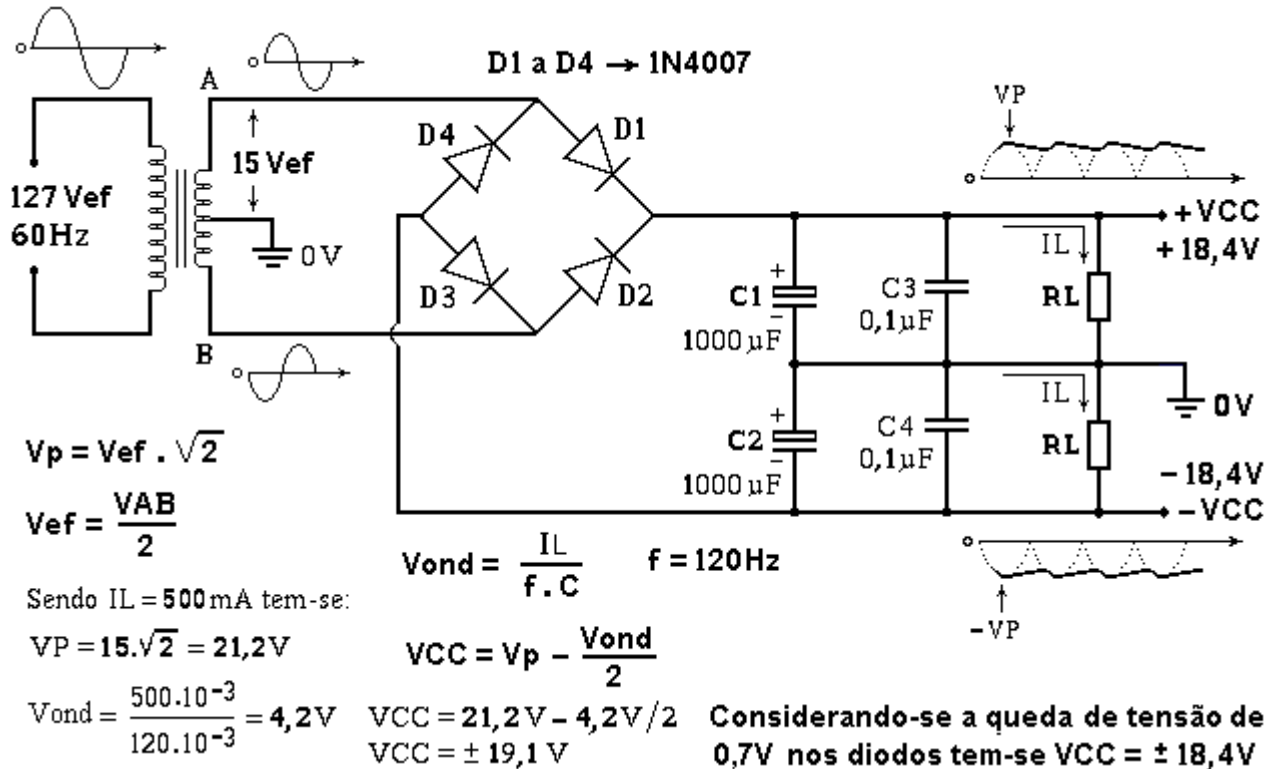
D1 a D4 → 1N4007

A

15 Vef

127 Vef
60Hz

0V

B

D4

D1

D3

D2

VP

+VCC
+18,4V

IL

C1
1000 µF

C3
0,1µF

RL

0V

C2
1000 µF

C4
0,1µF

RL

−18,4V
−VCC

−VP

$Vp = Vef \cdot \sqrt{2}$

$Vef = \frac{VAB}{2}$

$Vond = \frac{IL}{f \cdot C}$  f = 120Hz

Sendo IL = 500 mA tem-se:

$VP = 15.\sqrt{2} = 21,2V$

$VCC = Vp - \frac{Vond}{2}$

$Vond = \frac{500.10^{-3}}{120.10^{-3}} = 4,2V$

VCC = 21,2 V − 4,2V/2
VCC = ± 19,1 V

Considerando-se a queda de tensão de 0,7V nos diodos tem-se VCC = ± 18,4V